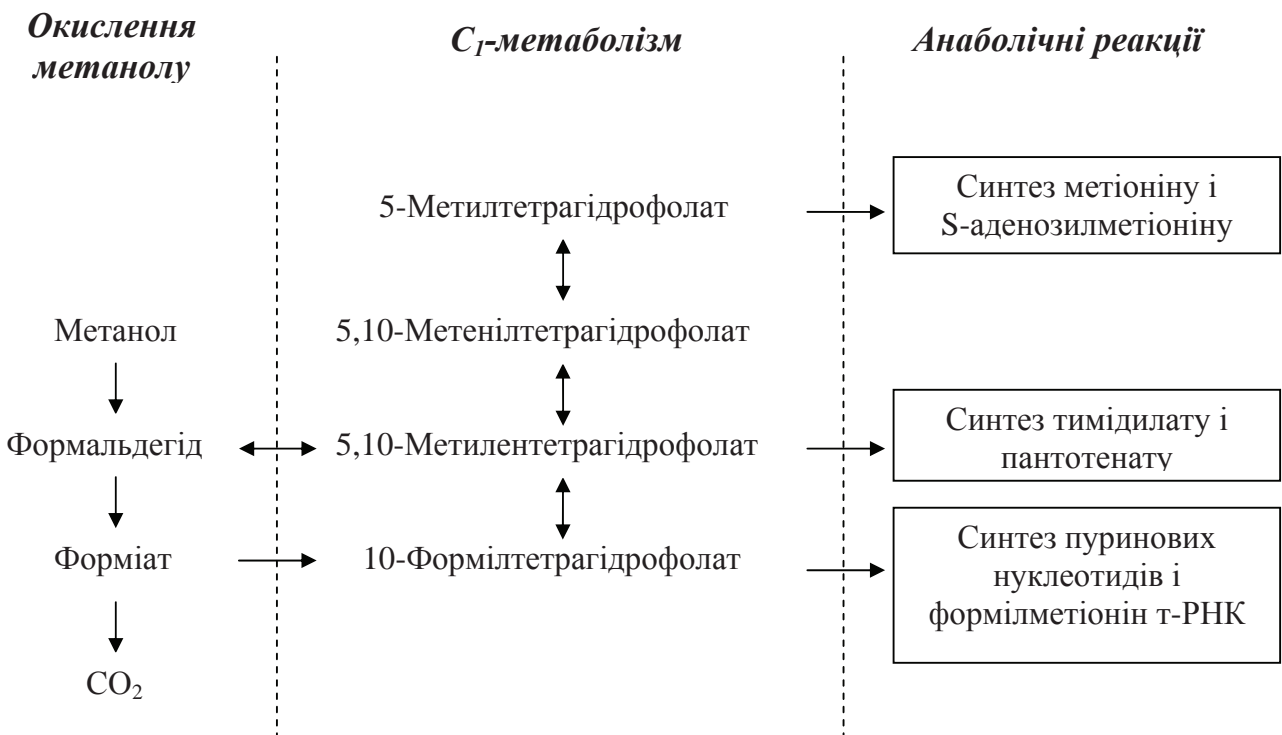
Окислення метанолу

$C_1$-метаболізм

Анаболічні реакції

5-Метилтетрагідрофолат

Синтез метіоніну і S-аденозилметіоніну

Метанол

5,10-Метенілтетрагідрофолат

Формальдегід

5,10-Метилентетрагідрофолат

Синтез тимідилату і пантотенату

Форміат

10-Формілтетрагідрофолат

Синтез пуринових нуклеотидів і формілметіонін т-РНК

$CO_2$